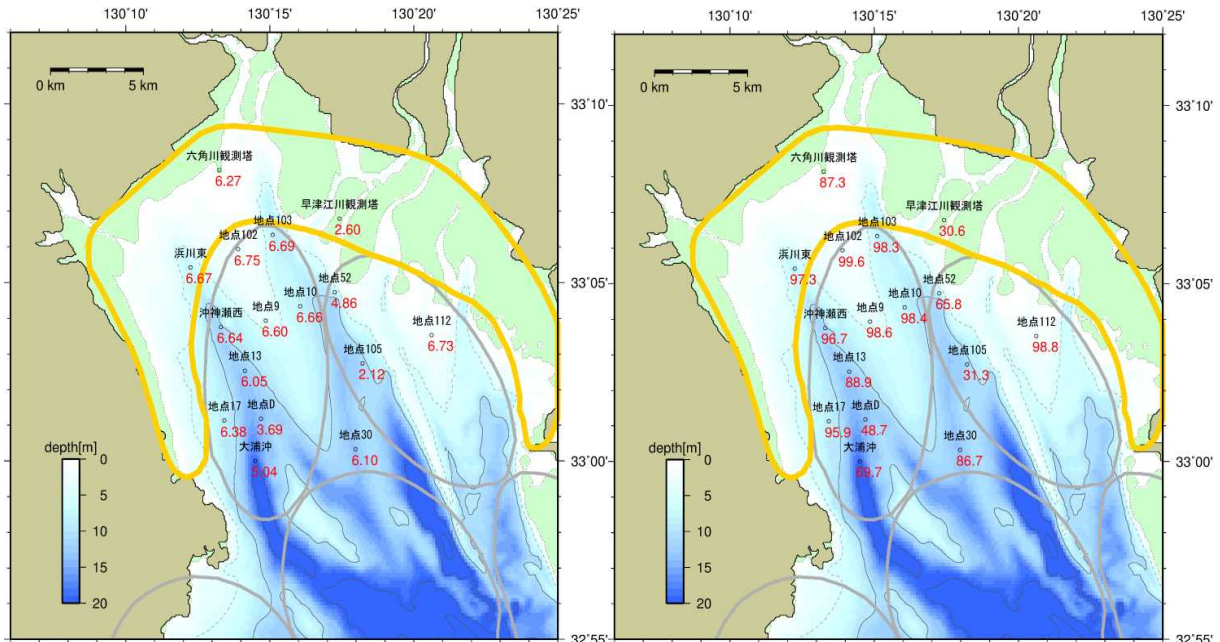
130°10' 130°15' 130°20' 130°25'

0 km 5 km

33°10'

六角川観測塔
6.27

早津江川観測塔
2.60

地点103
6.69

地点102
6.75

浜川東
6.67

33°05'

地点52
4.86

地点10
6.66

地点9
6.60

沖神瀬西
6.64

地点112
6.73

地点105
2.12

地点13
6.05

地点17
6.38

地点D
3.69

地点30
6.10

大浦沖
5.04

33°00'

depth[m]
0
5
10
15
20

32°55'

130°10' 130°15' 130°20' 130°25'

0 km 5 km

33°10'

六角川観測塔
87.3

早津江川観測塔
30.6

地点103
98.3

地点102
99.6

浜川東
97.3

33°05'

地点52
65.8

地点10
98.4

地点9
98.6

沖神瀬西
96.7

地点112
98.8

地点105
31.3

地点13
88.9

地点17
95.9

地点D
48.7

地点30
86.7

大浦沖
69.7

33°00'

depth[m]
0
5
10
15
20

32°55'